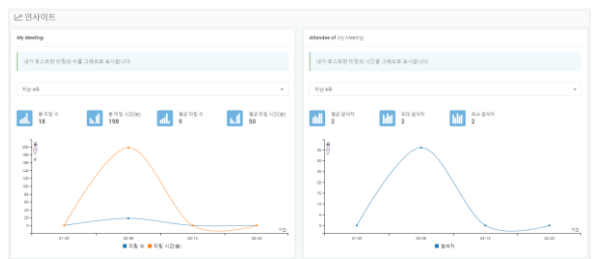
인사이트

My Meeting

내가 호스트한 미팅의 수를 그래프로 표시합니다.

지난 4주

총 미팅 수
18

총 미팅 시간(분)
198

평균 미팅 수
9

평균 미팅 시간(분)
50

200
180
160
140
120
100
80
60
40
20
0

01-30
02-06
02-13
02-20

미팅 수
미팅 시간(분)

Attendee of My Meeting

내가 호스트한 미팅의 참석자를 그래프로 표시합니다.

지난 4주

평균 참석자
2

최대 참석자
2

최소 참석자
2

01-30
02-06
02-13
02-20

참석자